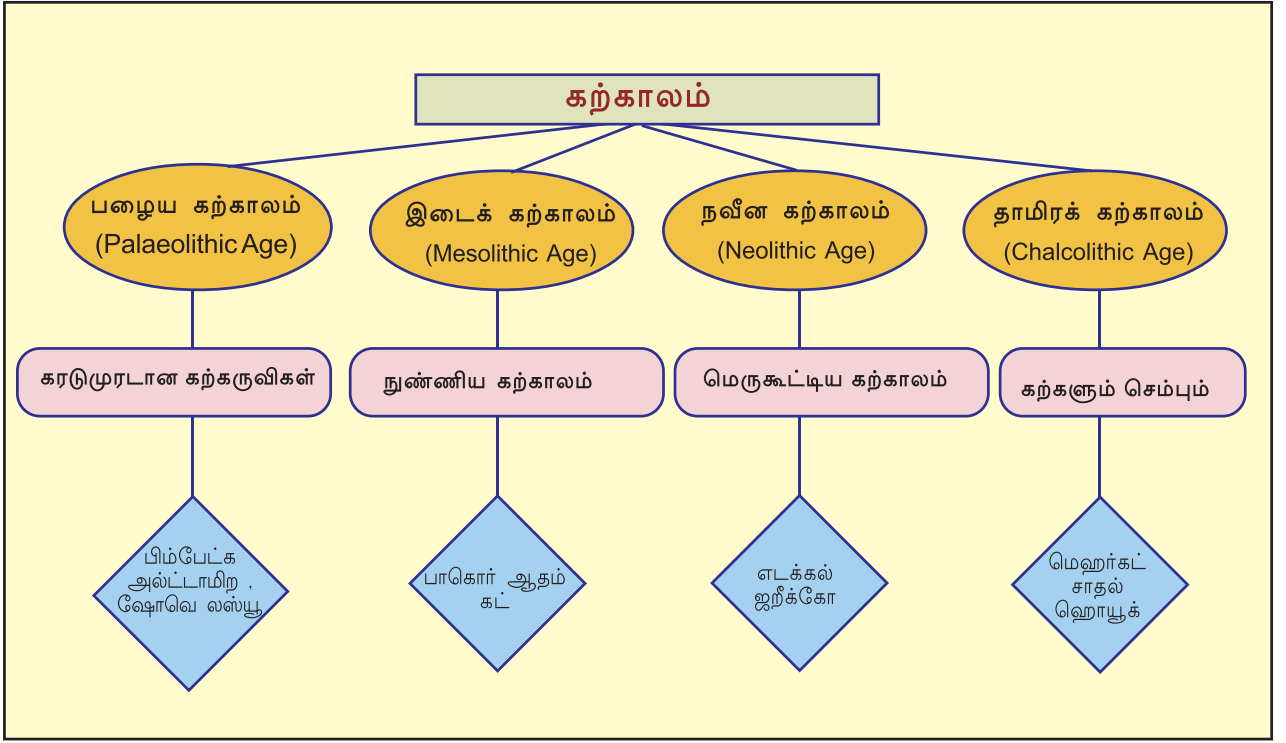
கற்காலம்

பழைய கற்காலம் (Palaeolithic Age)

இடைக் கற்காலம் (Mesolithic Age)

நவீன கற்காலம் (Neolithic Age)

தாமிரக் கற்காலம் (Chalcolithic Age)

கரடுமுரடான கற்கருவிகள்

நுண்ணிய கற்காலம்

மெருகூட்டிய கற்காலம்

கற்களும் செம்பும்

பிம்பேட்க அல்ட்டாமிற , ஷோவெ லஸ்யூ

பாகொர் ஆதம் கட்

எடக்கல் ஜரீக்கோ

மெஹர்கட் சாதல் ஹொயூக்